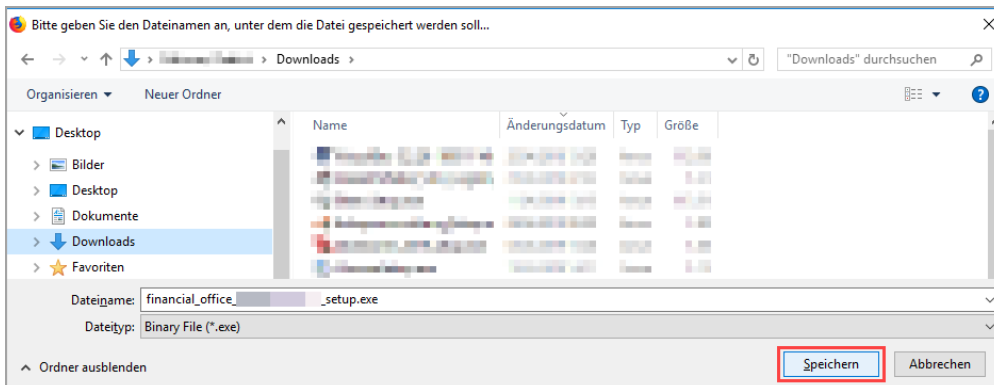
Bitte geben Sie den Dateinamen an, unter dem die Datei gespeichert werden soll...

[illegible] › Downloads ›

"Downloads" durchsuchen

Organisieren ▾ Neuer Ordner

Desktop
Bilder
Desktop
Dokumente
Downloads
Favoriten

| Name | Änderungsdatum | Typ | Größe |
|---|---|---|---|
| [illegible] | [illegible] | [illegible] | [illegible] |
| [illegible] | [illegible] | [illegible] | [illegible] |
| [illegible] | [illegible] | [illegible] | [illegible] |
| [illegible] | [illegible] | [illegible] | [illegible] |
| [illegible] | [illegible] | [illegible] | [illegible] |
| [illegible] | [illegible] | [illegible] | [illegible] |

Dateiname: financial_office_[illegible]_setup.exe
Dateityp: Binary File (*.exe)

^ Ordner ausblenden

Speichern Abbrechen